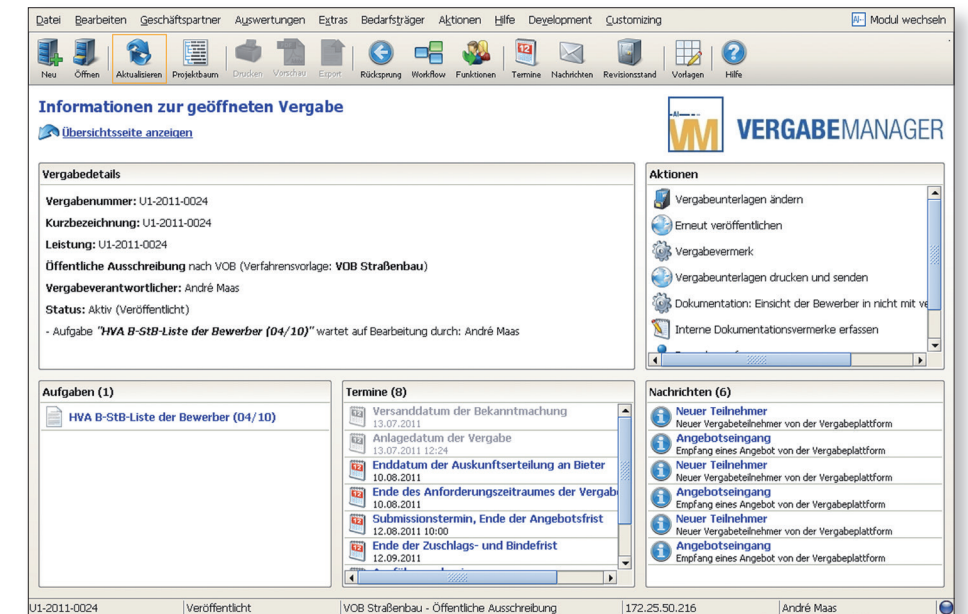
Datei Bearbeiten Geschäftspartner Auswertungen Extras Bedarfsträger Aktionen Hilfe Development Customizing

Modul wechseln

Neu Öffnen Aktualisieren Projektbaum Drucken Vorschau Export Rücksprung Workflow Funktionen Termine Nachrichten Revisionsstand Vorlagen Hilfe

Informationen zur geöffneten Vergabe

Übersichtsseite anzeigen

VM VERGABEMANAGER

Vergabedetails

Vergabenummer: U1-2011-0024

Kurzbezeichnung: U1-2011-0024

Leistung: U1-2011-0024

Öffentliche Ausschreibung nach VOB (Verfahrensvorlage: VOB Straßenbau)

Vergabeverantwortlicher: André Maas

Status: Aktiv (Veröffentlicht)

- Aufgabe "HVA B-StB-Liste der Bewerber (04/10)" wartet auf Bearbeitung durch: André Maas

Aktionen

Vergabeunterlagen ändern

Erneut veröffentlichen

Vergabevermerk

Vergabeunterlagen drucken und senden

Dokumentation: Einsicht der Bewerber in nicht mit ve

Interne Dokumentationsvermerke erfassen

Aufgaben (1)

HVA B-StB-Liste der Bewerber (04/10)

Termine (8)

Versanddatum der Bekanntmachung
13.07.2011

Anlagedatum der Vergabe
13.07.2011 12:24

Enddatum der Auskunftserteilung an Bieter
10.08.2011

Ende des Anforderungszeitraumes der Vergab
10.08.2011

Submissionstermin, Ende der Angebotsfrist
12.08.2011 10:00

Ende der Zuschlags- und Bindefrist
12.09.2011

Nachrichten (6)

Neuer Teilnehmer
Neuer Vergabeteilnehmer von der Vergabeplattform

Angebotseingang
Empfang eines Angebot von der Vergabeplattform

Neuer Teilnehmer
Neuer Vergabeteilnehmer von der Vergabeplattform

Angebotseingang
Empfang eines Angebot von der Vergabeplattform

Neuer Teilnehmer
Neuer Vergabeteilnehmer von der Vergabeplattform

Angebotseingang
Empfang eines Angebot von der Vergabeplattform

U1-2011-0024 | Veröffentlicht | VOB Straßenbau - Öffentliche Ausschreibung | 172.25.50.216 | André Maas